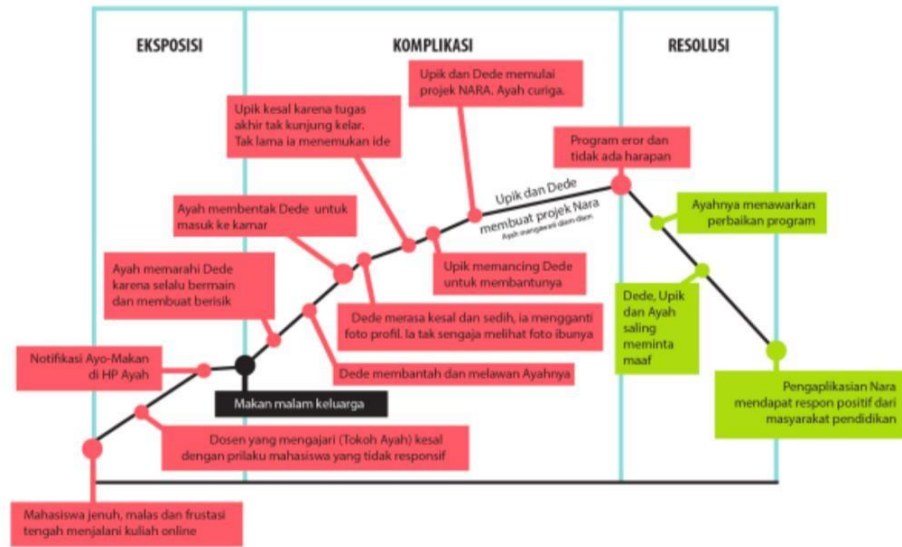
EKSPOSISI

KOMPLIKASI

RESOLUSI

Upik dan Dede memulai projek NARA. Ayah curiga.

Upik kesal karena tugas akhir tak kunjung kelar. Tak lama ia menemukan ide

Program eror dan tidak ada harapan

Upik dan Dede membuat projek Nara

Ayah mengawasi diam-diam

Ayah membentak Dede untuk masuk ke kamar

Ayahnya menawarkan perbaikan program

Ayah memarahi Dede karena selalu bermain dan membuat berisik

Upik memancing Dede untuk membantunya

Dede, Upik dan Ayah saling meminta maaf

Dede merasa kesal dan sedih, ia mengganti foto profil. Ia tak sengaja melihat foto ibunya

Notifikasi Ayo-Makan di HP Ayah

Dede membantah dan melawan Ayahnya

Pengaplikasian Nara mendapat respon positif dari masyarakat pendidikan

Makan malam keluarga

Dosen yang mengajari (Tokoh Ayah) kesal dengan prilaku mahasiswa yang tidak responsif

Mahasiswa jenuh, malas dan frustasi tengah menjalani kuliah online